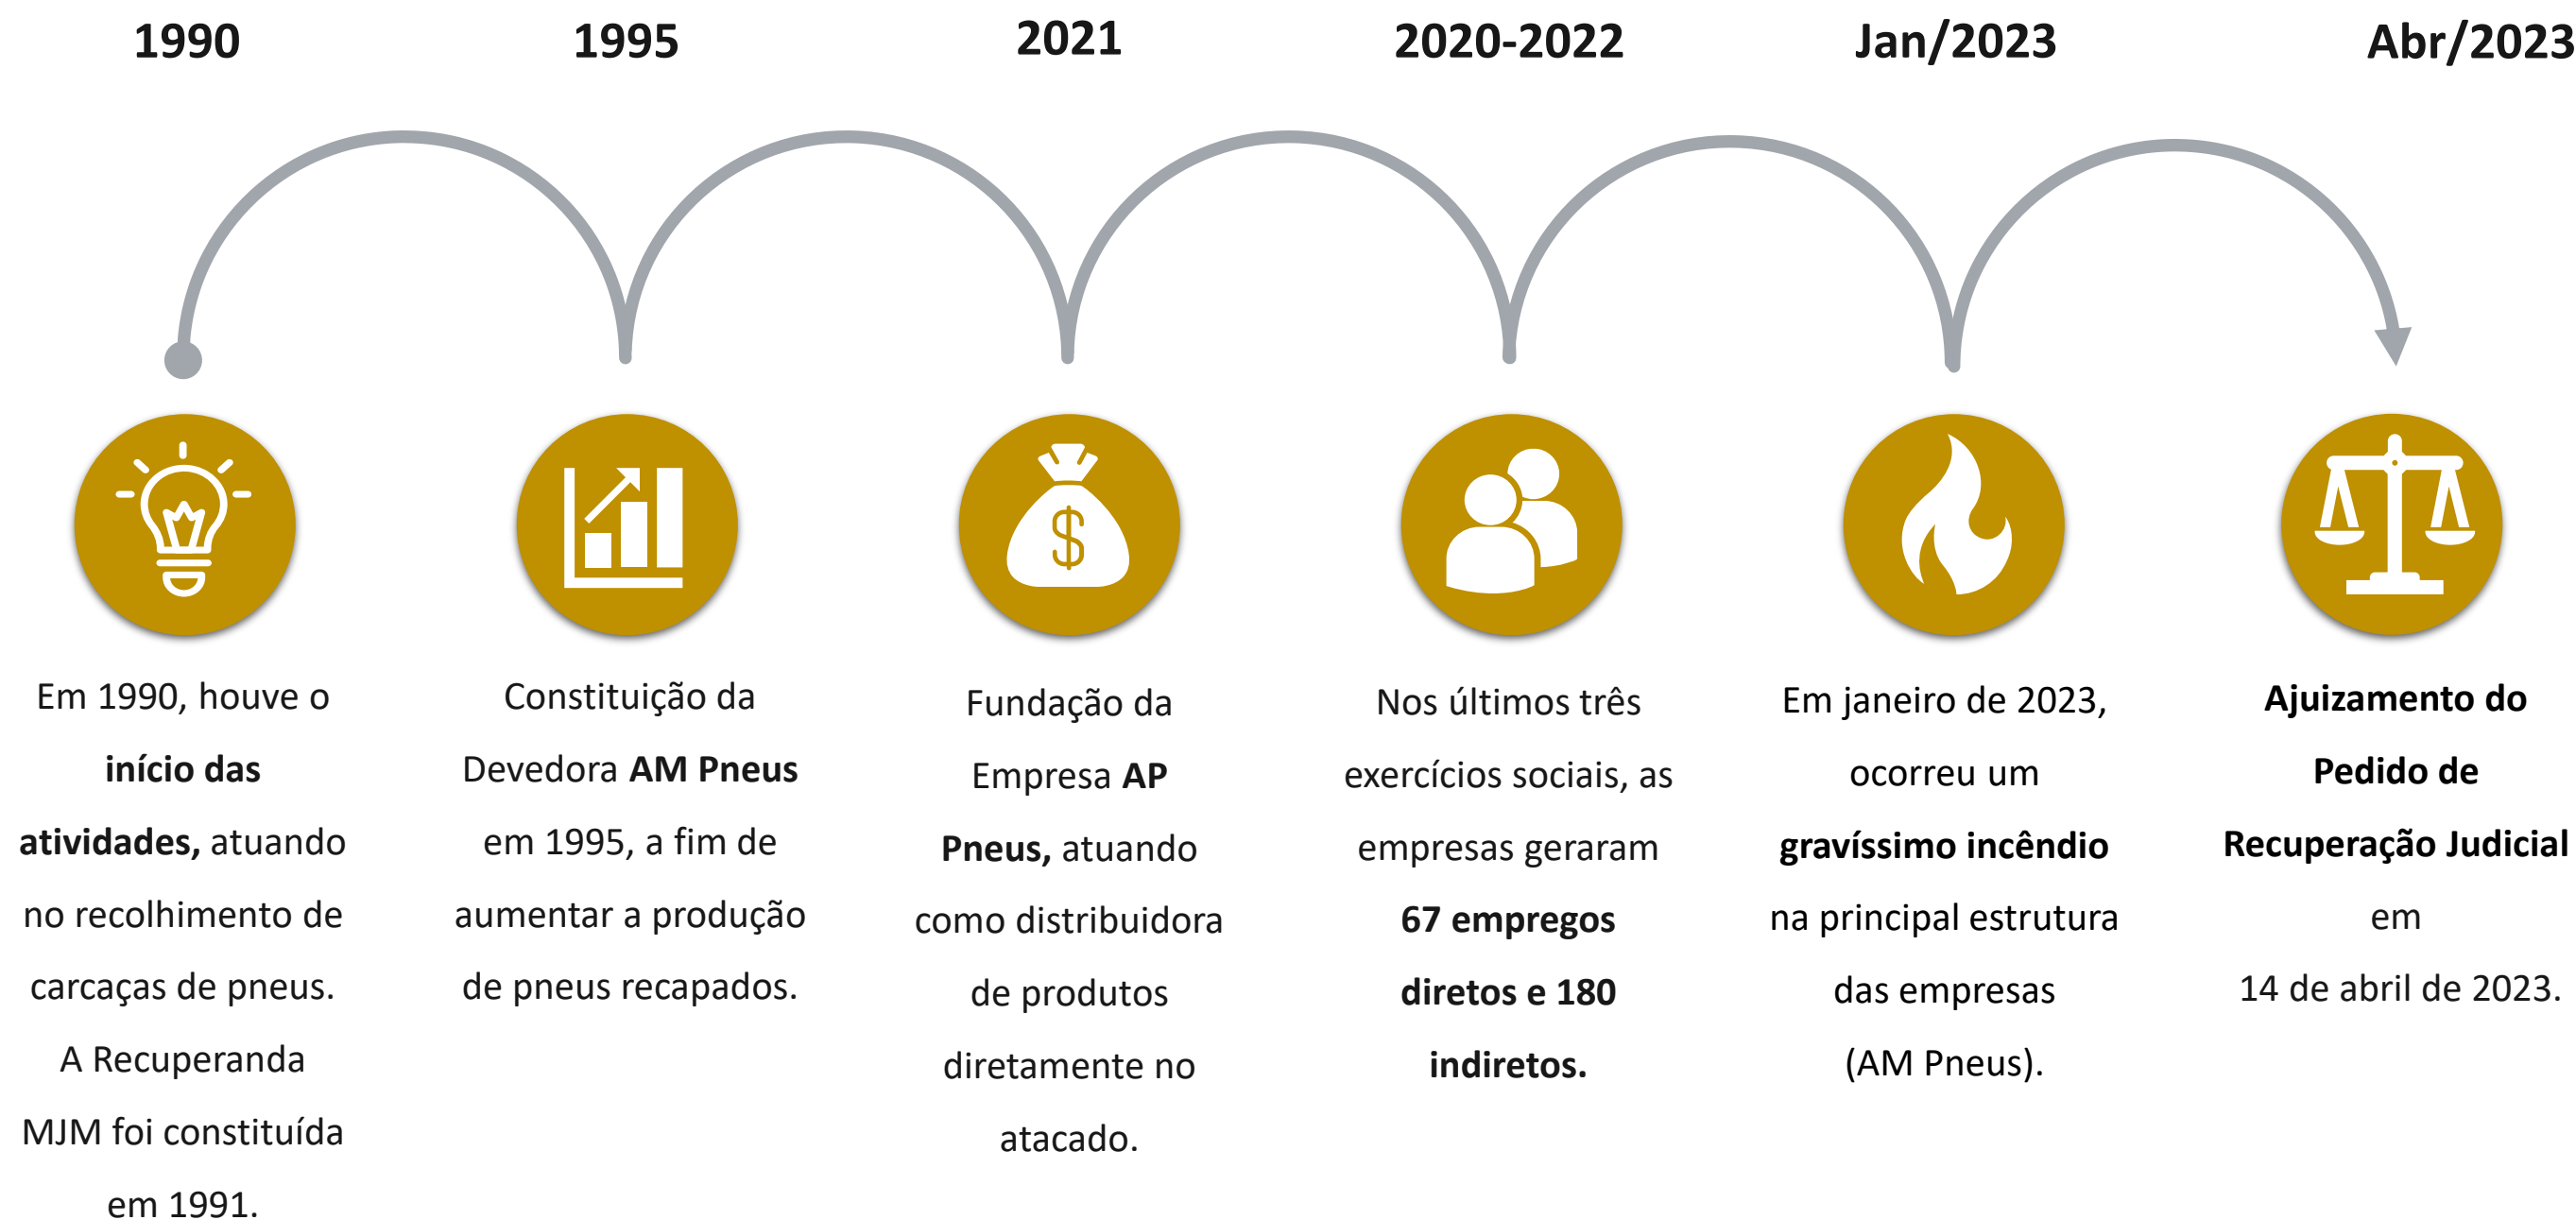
1990

Em 1990, houve o **início das atividades,** atuando no recolhimento de carcaças de pneus. A Recuperanda MJM foi constituída em 1991.

1995

Constituição da Devedora **AM Pneus** em 1995, a fim de aumentar a produção de pneus recapados.

2021

Fundação da Empresa **AP Pneus,** atuando como distribuidora de produtos diretamente no atacado.

2020-2022

Nos últimos três exercícios sociais, as empresas geraram **67 empregos diretos e 180 indiretos.**

Jan/2023

Em janeiro de 2023, ocorreu um **gravíssimo incêndio** na principal estrutura das empresas (AM Pneus).

Abr/2023

**Ajuizamento do Pedido de Recuperação Judicial** em 14 de abril de 2023.